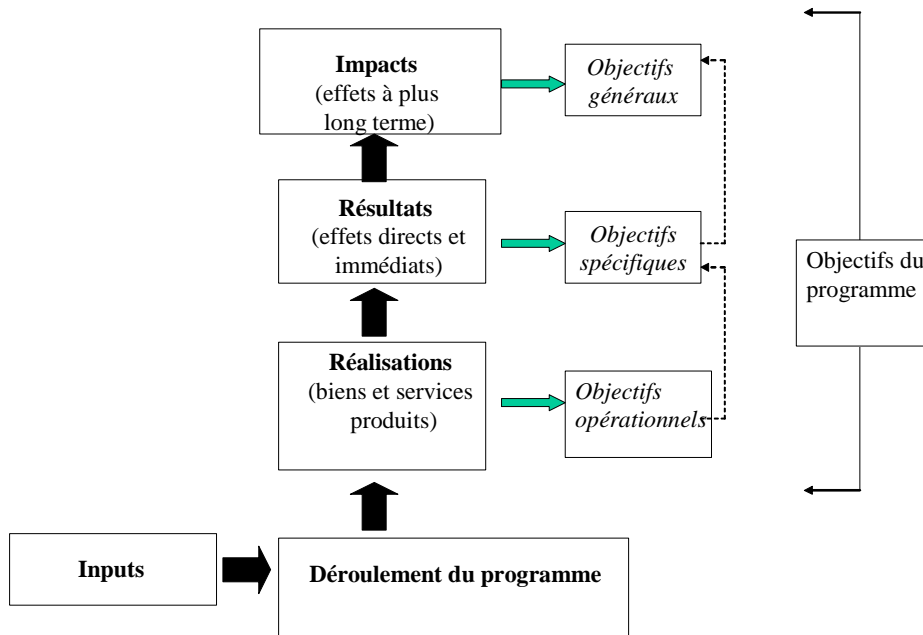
Impacts
(effets à plus long terme)

Objectifs généraux

Résultats
(effets directs et immédiats)

Objectifs spécifiques

Objectifs du programme

Réalisations
(biens et services produits)

Objectifs opérationnels

Inputs

Déroulement du programme